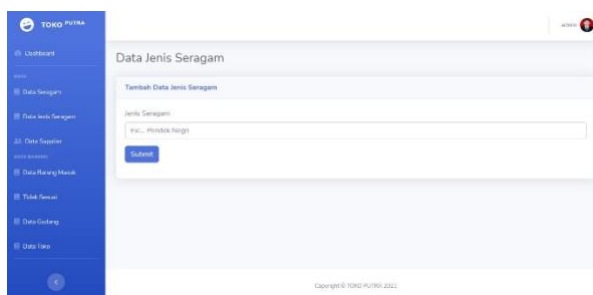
TOKO PUTRA

Dashboard

DATA

Data Seragam

Data Jenis Seragam

Data Supplier

DATA BARANG

Data Barang Masuk

Tidak Sesuai

Data Gudang

Data Toko

admin

Data Jenis Seragam

Tambah Data Jenis Seragam

Jenis Seragam

exc... Pondok Negri

Submit

Copyright © TOKO PUTRA 2021